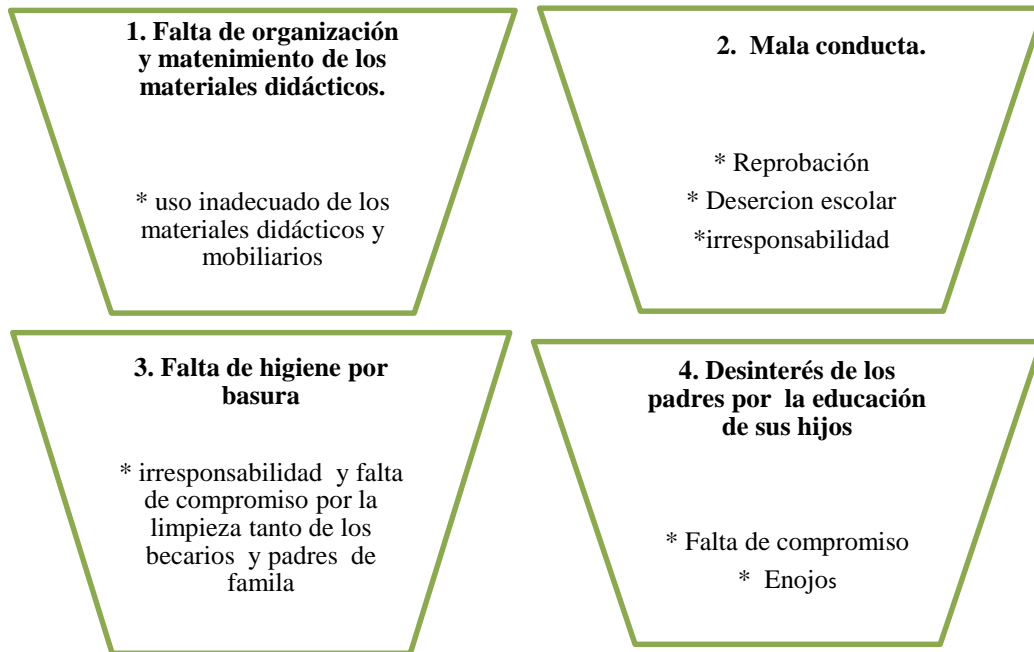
1. Falta de organización y matenimiento de los materiales didácticos.

* uso inadecuado de los materiales didácticos y mobiliarios

2. Mala conducta.

* Reprobación

* Desercion escolar

*irresponsabilidad

3. Falta de higiene por basura

* irresponsabilidad y falta de compromiso por la limpieza tanto de los becarios y padres de famila

4. Desinterés de los padres por la educación de sus hijos

* Falta de compromiso

* Enojos